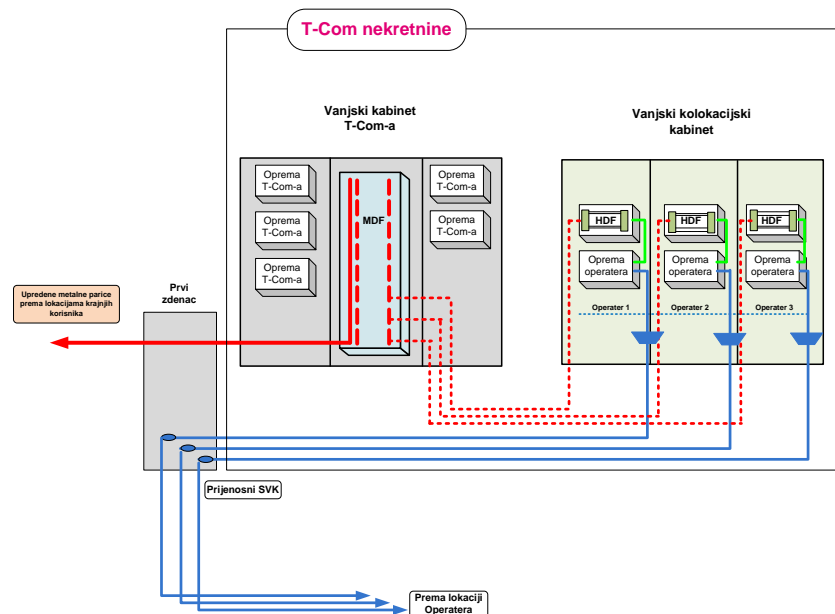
T-Com nekretnine

Vanjski kabinet T-Com-a

Vanjski kolokacijski kabinet

Oprema T-Com-a

Oprema T-Com-a

Oprema T-Com-a

MDF

Oprema T-Com-a

Oprema T-Com-a

HDF

Oprema operatera

Operater 1

HDF

Oprema operatera

Operater 2

HDF

Oprema operatera

Operater 3

Upredene metalne parice prema lokacijama krajnjih korisnika

Prvi zdenac

Prijenosni SVK

Prema lokaciji Operatera